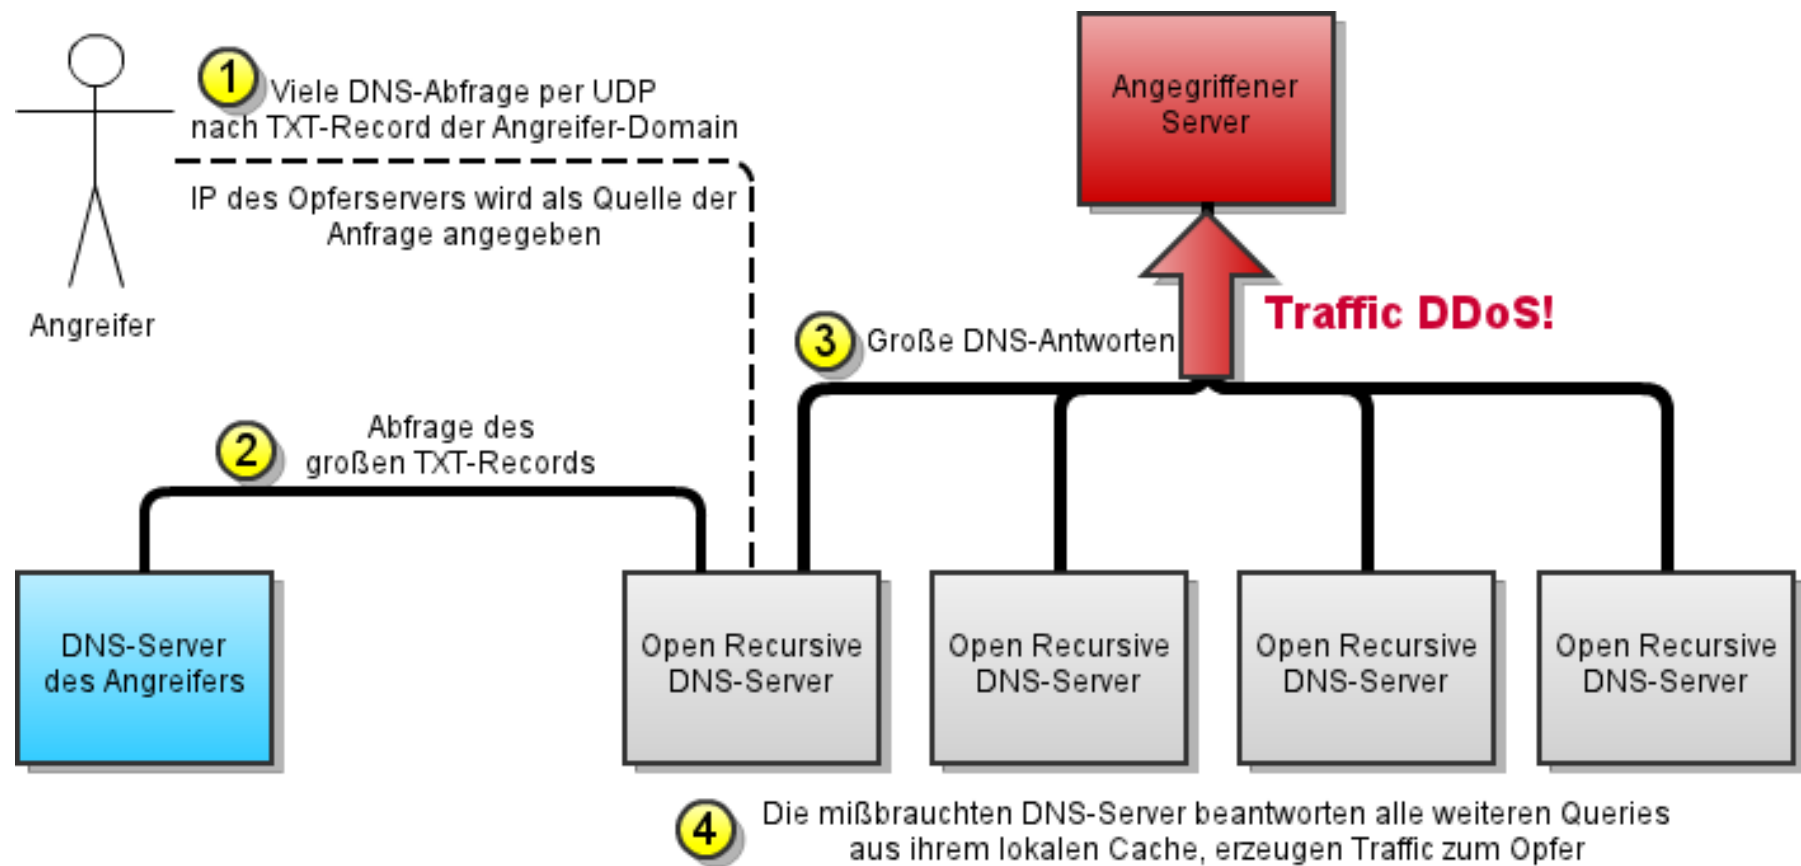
1 Viele DNS-Abfrage per UDP nach TXT-Record der Angreifer-Domain

IP des Opferservers wird als Quelle der Anfrage angegeben

Angreifer

Angegriffener Server

Traffic DDoS!

3 Große DNS-Antworten

2 Abfrage des großen TXT-Records

DNS-Server des Angreifers

Open Recursive DNS-Server

Open Recursive DNS-Server

Open Recursive DNS-Server

Open Recursive DNS-Server

4 Die mißbrauchten DNS-Server beantworten alle weiteren Queries aus ihrem lokalen Cache, erzeugen Traffic zum Opfer